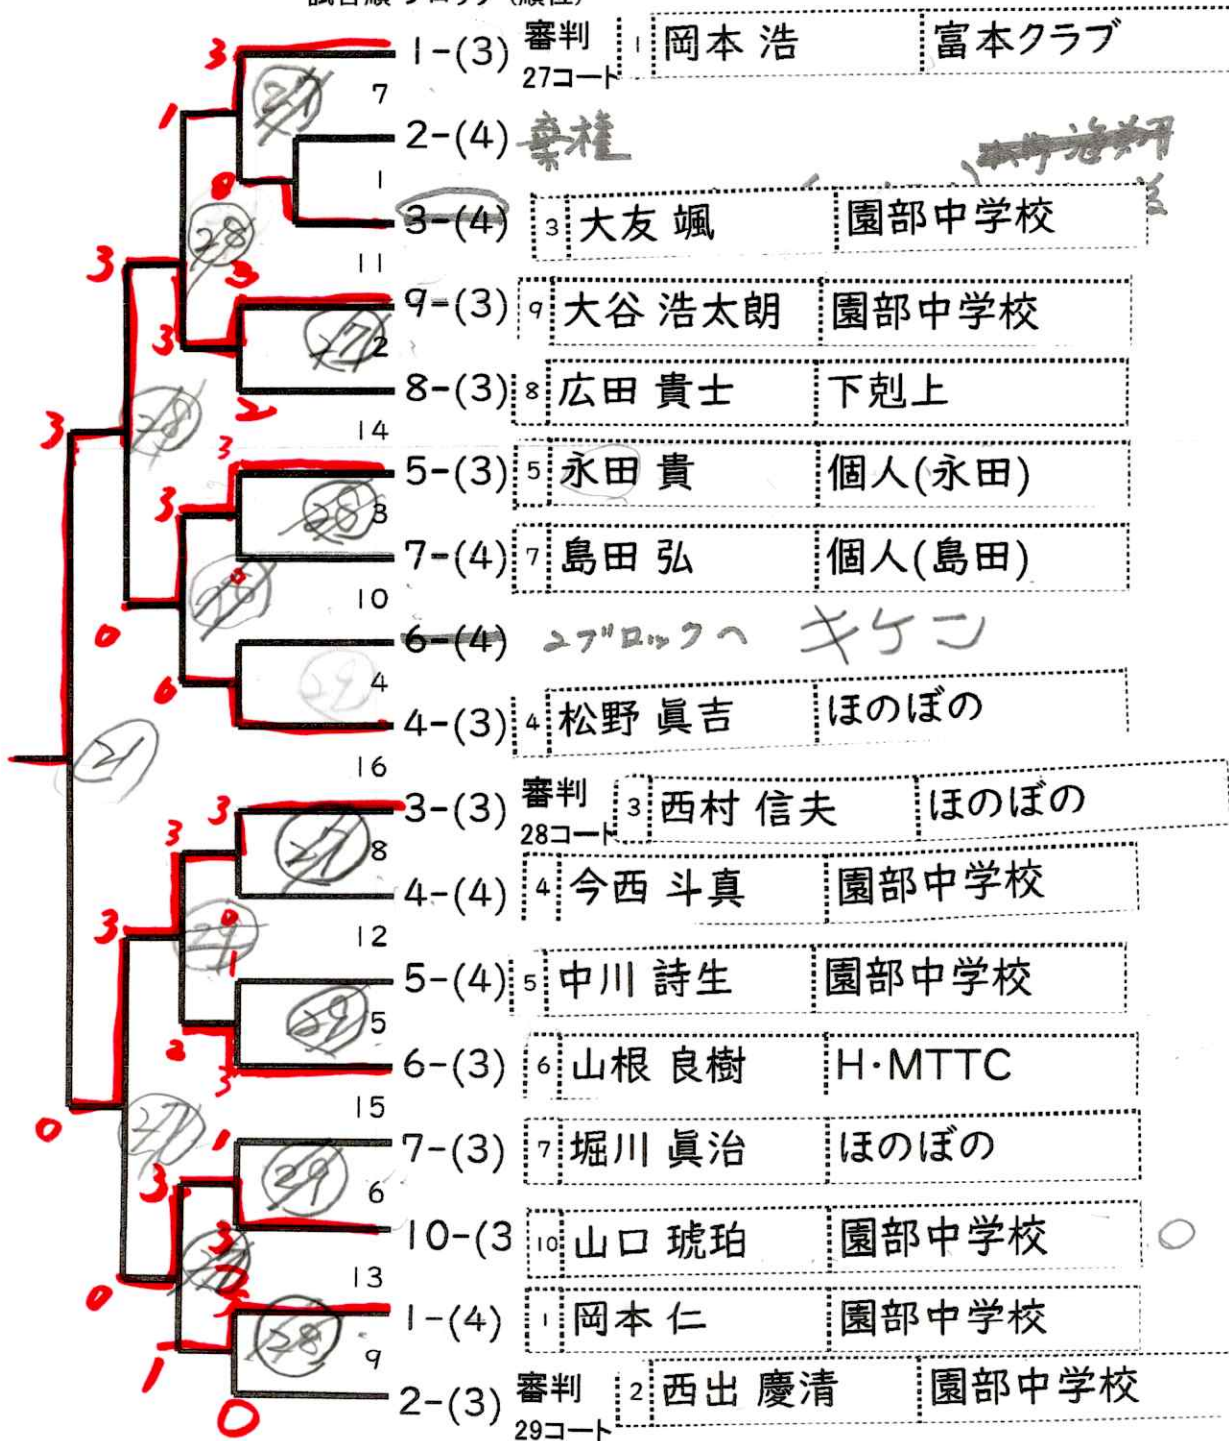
1-(3) 審判 27コート 1 岡本 浩 富本クラブ
7
2-(4) 棄権
1
3-(4) 3 大友 颯 園部中学校
11
9-(3) 9 大谷 浩太朗 園部中学校
2
8-(3) 8 広田 貴士 下剋上
14
5-(3) 5 永田 貴 個人(永田)
3
7-(4) 7 島田 弘 個人(島田)
10
6-(4) ユブロックへ キケン
4
4-(3) 4 松野 眞吉 ほのぼの
16
3-(3) 審判 28コート 3 西村 信夫 ほのぼの
8
4-(4) 4 今西 斗真 園部中学校
12
5-(4) 5 中川 詩生 園部中学校
5
6-(3) 6 山根 良樹 H・MTTC
15
7-(3) 7 堀川 眞治 ほのぼの
6
10-(3 10 山口 琥珀 園部中学校 ○
13
1-(4) 1 岡本 仁 園部中学校
9
2-(3) 審判 29コート 2 西出 慶清 園部中学校

3 1 0 3 3 3 3 2 3 3 3 0 0 3 3 3 0 3 2 3 0 3 1 3 2 0 1 0
21 28 27 28 28 29 22 21 27 29 29 29 21 29 28 28